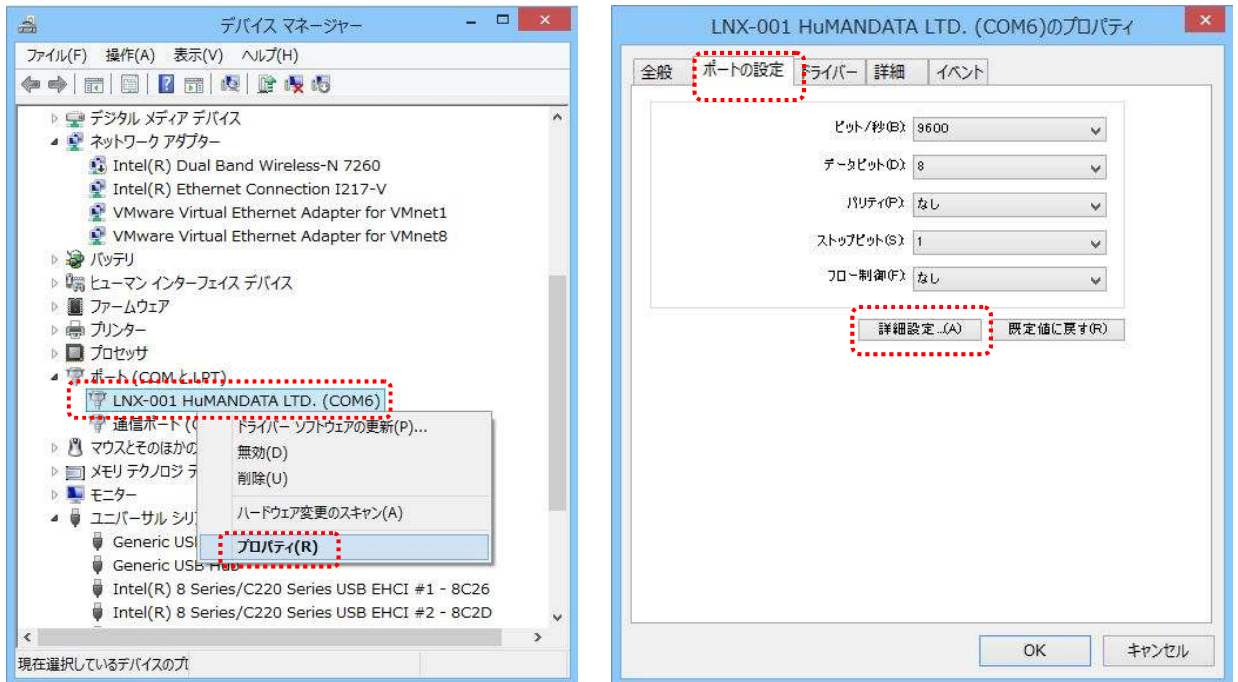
デバイス マネージャー

ファイル(F) 操作(A) 表示(V) ヘルプ(H)

デジタル メディア デバイス
ネットワーク アダプター
Intel(R) Dual Band Wireless-N 7260
Intel(R) Ethernet Connection I217-V
VMware Virtual Ethernet Adapter for VMnet1
VMware Virtual Ethernet Adapter for VMnet8
バッテリ
ヒューマン インターフェイス デバイス
ファームウェア
プリンター
プロセッサ
ポート (COM と LPT)
LNX-001 HuMANDATA LTD. (COM6)
通信ポート (C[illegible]
マウスとそのほかの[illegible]
メモリ テクノロジ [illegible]
モニター
ユニバーサル シリ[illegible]
Generic USB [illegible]
Generic USB Hub
Intel(R) 8 Series/C220 Series USB EHCI #1 - 8C26
Intel(R) 8 Series/C220 Series USB EHCI #2 - 8C2D

ドライバー ソフトウェアの更新(P)...
無効(D)
削除(U)
ハードウェア変更のスキャン(A)
プロパティ(R)

現在選択しているデバイスのプ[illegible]

LNX-001 HuMANDATA LTD. (COM6)のプロパティ

全般 ポートの設定 ドライバー 詳細 イベント

ビット/秒(B): 9600
データビット(D): 8
パリティ(P): なし
ストップビット(S): 1
フロー制御(F): なし

詳細設定...(A) 既定値に戻す(R)

OK キャンセル